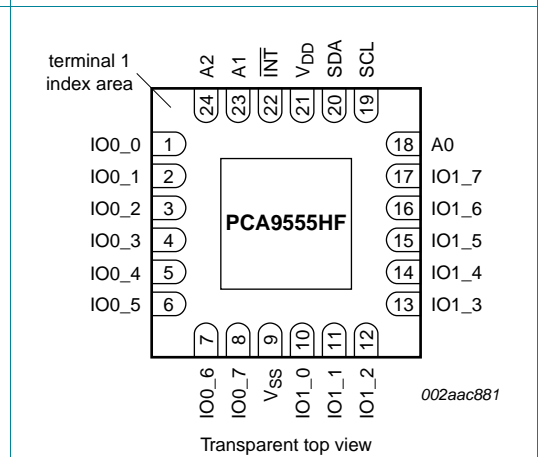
terminal 1 index area

A2 A1 $\overline{INT}$ $V_{DD}$ SDA SCL

24 23 22 21 20 19

IO0_0 1
IO0_1 2
IO0_2 3
IO0_3 4
IO0_4 5
IO0_5 6

PCA9555HF

18 A0
17 IO1_7
16 IO1_6
15 IO1_5
14 IO1_4
13 IO1_3

7 8 9 10 11 12

IO0_6 IO0_7 $V_{SS}$ IO1_0 IO1_1 IO1_2

002aac881

Transparent top view